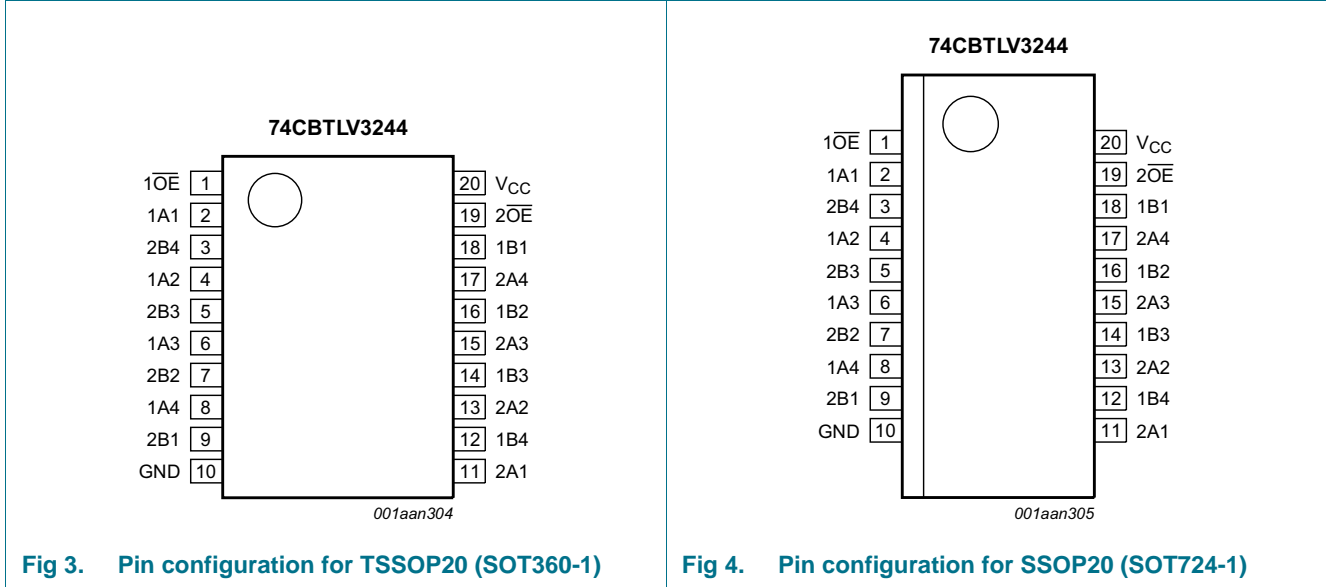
74CBTLV3244

1$\overline{OE}$ 1
1A1 2
2B4 3
1A2 4
2B3 5
1A3 6
2B2 7
1A4 8
2B1 9
GND 10

20 $V_{CC}$
19 2$\overline{OE}$
18 1B1
17 2A4
16 1B2
15 2A3
14 1B3
13 2A2
12 1B4
11 2A1

001aan304

Fig 3. Pin configuration for TSSOP20 (SOT360-1)

74CBTLV3244

1$\overline{OE}$ 1
1A1 2
2B4 3
1A2 4
2B3 5
1A3 6
2B2 7
1A4 8
2B1 9
GND 10

20 $V_{CC}$
19 2$\overline{OE}$
18 1B1
17 2A4
16 1B2
15 2A3
14 1B3
13 2A2
12 1B4
11 2A1

001aan305

Fig 4. Pin configuration for SSOP20 (SOT724-1)